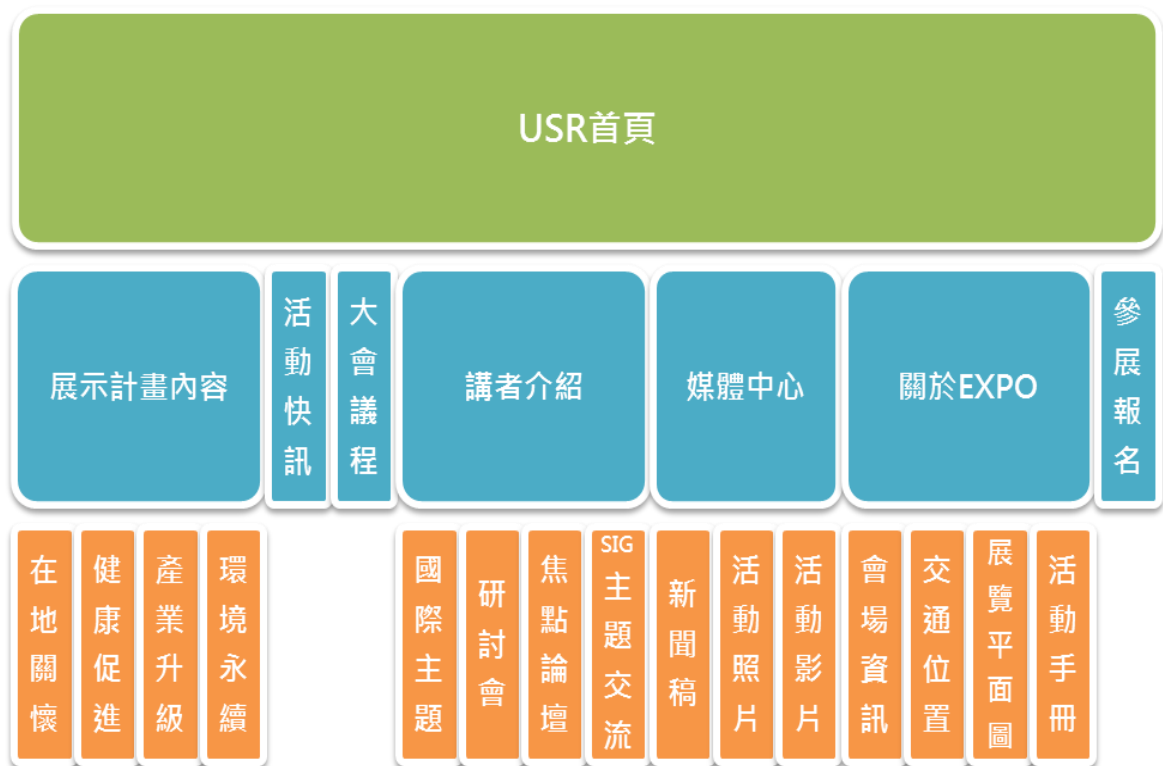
USR首頁

展示計畫內容

活動快訊

大會議程

講者介紹

媒體中心

關於EXPO

參展報名

在地關懷

健康促進

產業升級

環境永續

國際主題

研討會

焦點論壇

SIG主題交流

新聞稿

活動照片

活動影片

會場資訊

交通位置

展覽平面圖

活動手冊